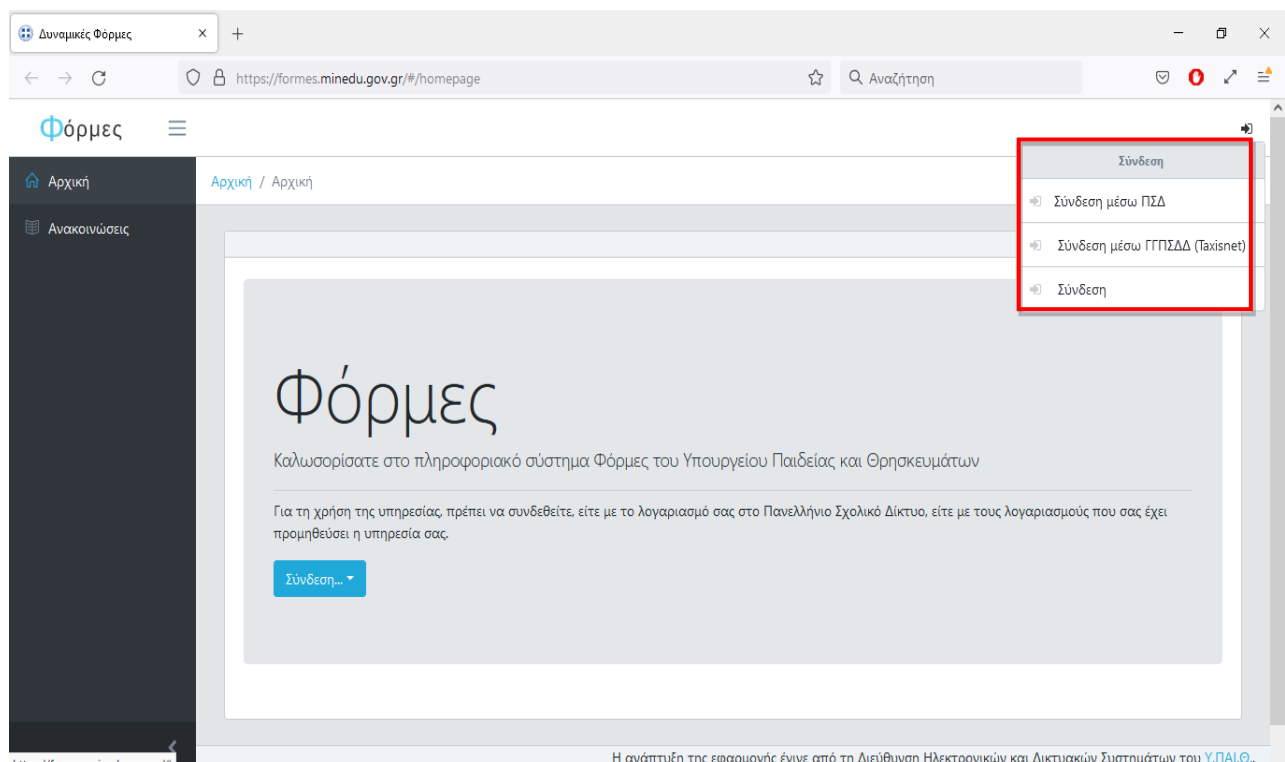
Δυναμικές Φόρμες

https://formes.minedu.gov.gr/#/homepage

Αναζήτηση

Φόρμες

Αρχική

Ανακοινώσεις

Αρχική / Αρχική

Σύνδεση

Σύνδεση μέσω ΠΣΔ

Σύνδεση μέσω ΓΓΠΣΔΔ (Taxisnet)

Σύνδεση

Φόρμες

Καλωσορίσατε στο πληροφοριακό σύστημα Φόρμες του Υπουργείου Παιδείας και Θρησκευμάτων

Για τη χρήση της υπηρεσίας, πρέπει να συνδεθείτε, είτε με το λογαριασμό σας στο Πανελλήνιο Σχολικό Δίκτυο, είτε με τους λογαριασμούς που σας έχει προμηθεύσει η υπηρεσία σας.

Σύνδεση...

Η ανάπτυξη της εφαρμογής έγινε από τη Διεύθυνση Ηλεκτρονικών και Δικτυακών Συστημάτων του Υ.ΠΑΙ.Θ.